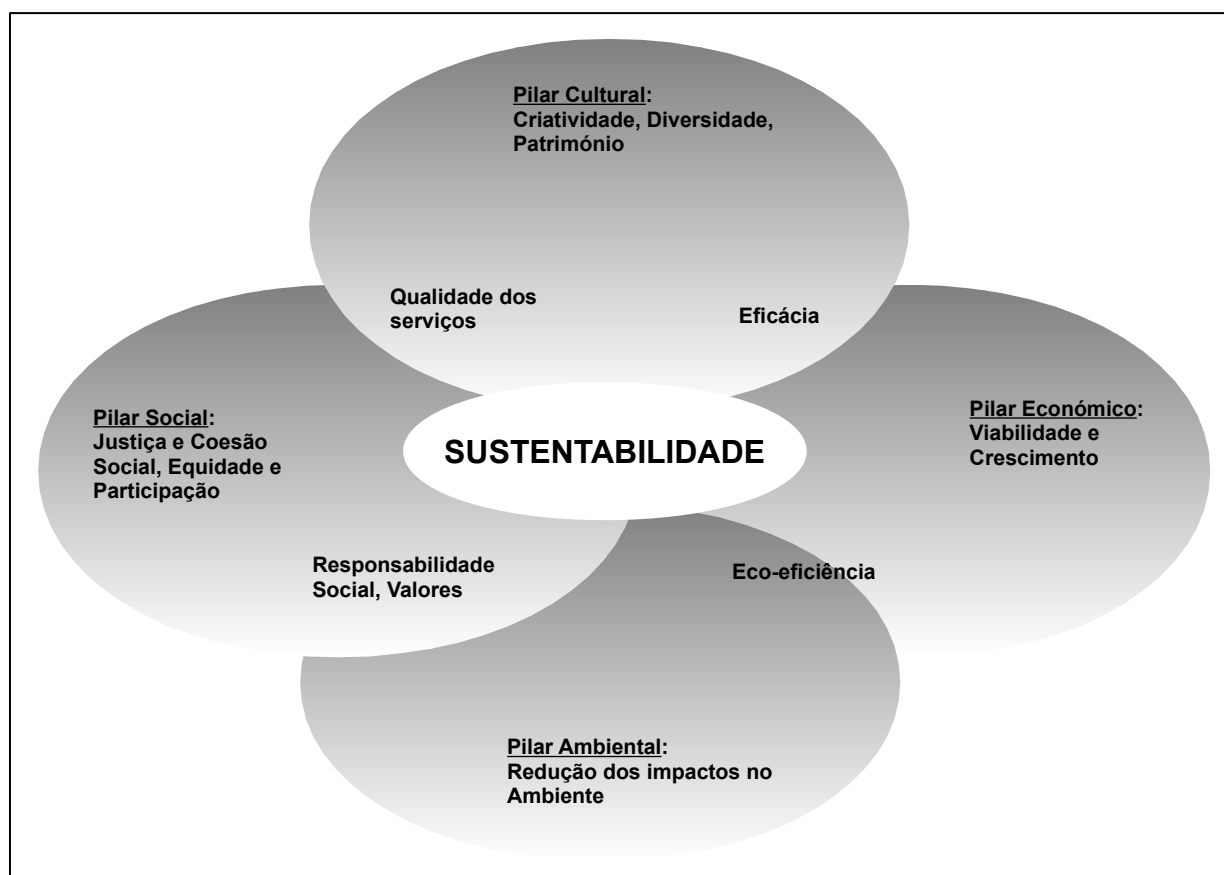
Pilar Cultural:
Criatividade, Diversidade, Património

Qualidade dos serviços

Eficácia

Pilar Social:
Justiça e Coesão Social, Equidade e Participação

SUSTENTABILIDADE

Pilar Económico:
Viabilidade e Crescimento

Responsabilidade Social, Valores

Eco-eficiência

Pilar Ambiental:
Redução dos impactos no Ambiente